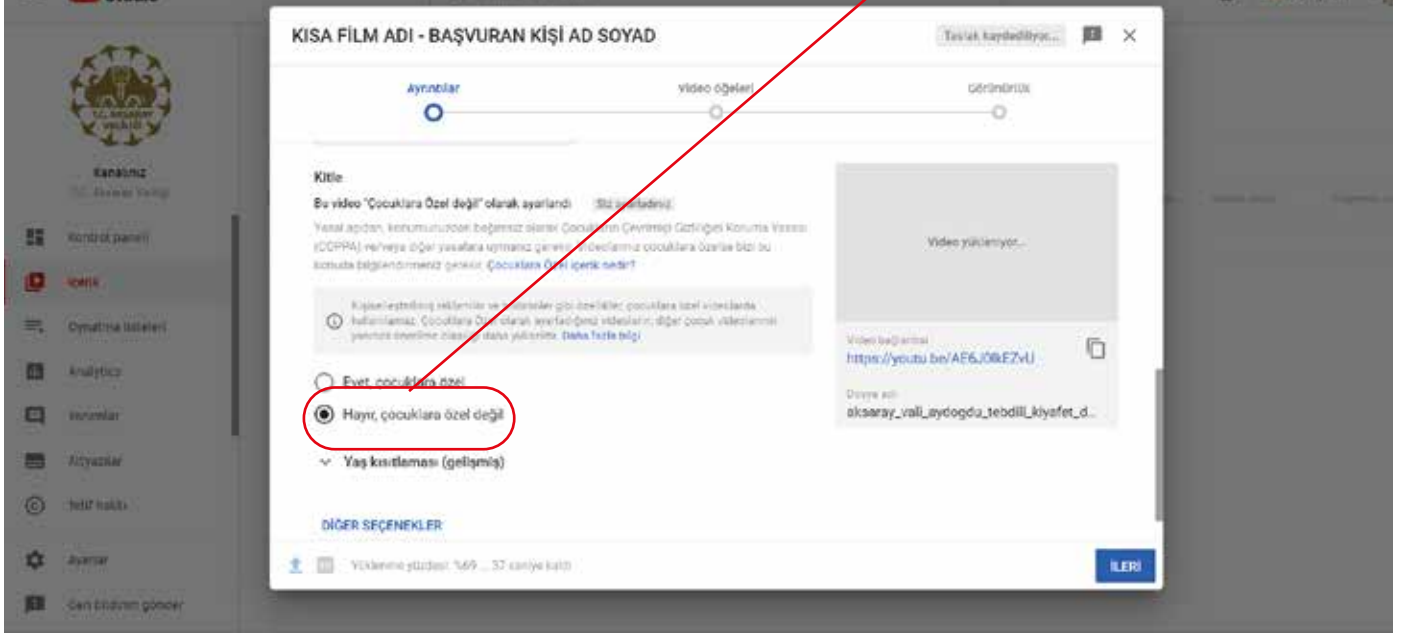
KISA FİLM ADI - BAŞVURAN KİŞİ AD SOYAD

Taslak kaydediliyor...

Ayrıntılar

Video öğeleri

Görünürlük

Kanalınız
T.C. Aksaray Valiliği

Kontrol paneli

İçerik

Oynatma listeleri

Analytics

Yorumlar

Altyazılar

Telif hakkı

Ayarlar

Geri bildirim gönder

Kitle

Bu video "Çocuklara Özel değil" olarak ayarlandı Siz ayarladınız

Yasal açıdan, konumunuzdan bağımsız olarak Çocukların Çevrimiçi Gizliliğini Koruma Yasası (COPPA) ve/veya diğer yasalara uymanız gerekir. Videolarınız çocuklara özelse bizi bu konuda bilgilendirmeniz gerekir. Çocuklara Özel içerik nedir?

Kişiselleştirilmiş reklamlar ve bildirimler gibi özellikler, çocuklara özel videolarda kullanılamaz. Çocuklara Özel olarak ayarladığınız videolarınız, diğer çocuk videolarının yanında önerilme olasılığı daha yüksektir. Daha fazla bilgi

Evet, çocuklara özel

Hayır, çocuklara özel değil

Yaş kısıtlaması (gelişmiş)

DİĞER SEÇENEKLER

Video yükleniyor...

Video bağlantısı
https://youtu.be/AE6J0lkEZvU

Dosya adı
aksaray_vali_aydogdu_tebdili_kiyafet_d...

Yükleme yüzdesi: %69 ... 37 saniye kaldı

İLERİ